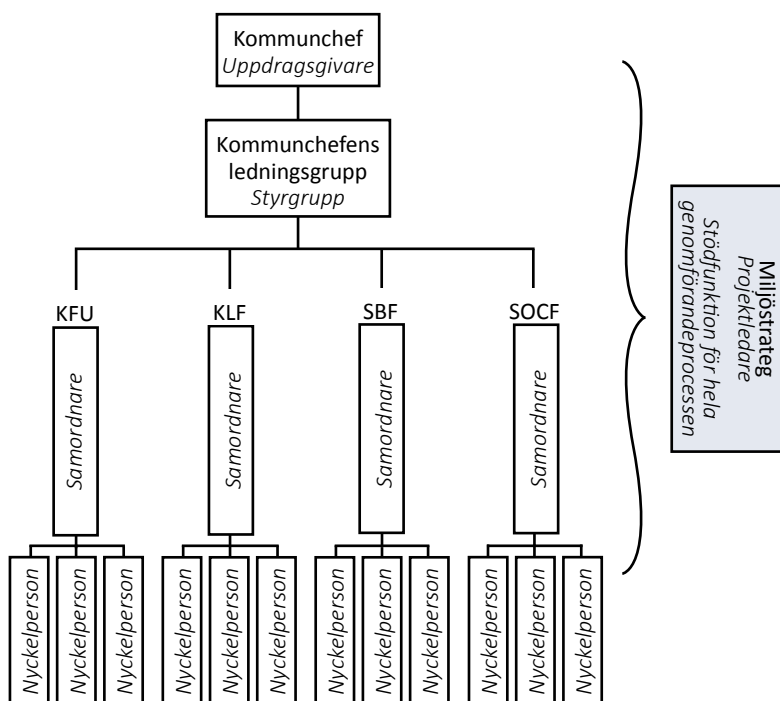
Kommunchef
*Uppdragsgivare*

Kommunchefens ledningsgrupp
*Styrgrupp*

KFU
*Samordnare*
*Nyckelperson* *Nyckelperson* *Nyckelperson*

KLF
*Samordnare*
*Nyckelperson* *Nyckelperson* *Nyckelperson*

SBF
*Samordnare*
*Nyckelperson* *Nyckelperson* *Nyckelperson*

SOCF
*Samordnare*
*Nyckelperson* *Nyckelperson* *Nyckelperson*

Miljöstrateg
*Projektledare*
*Stödfunktion för hela genomförandeprocessen*